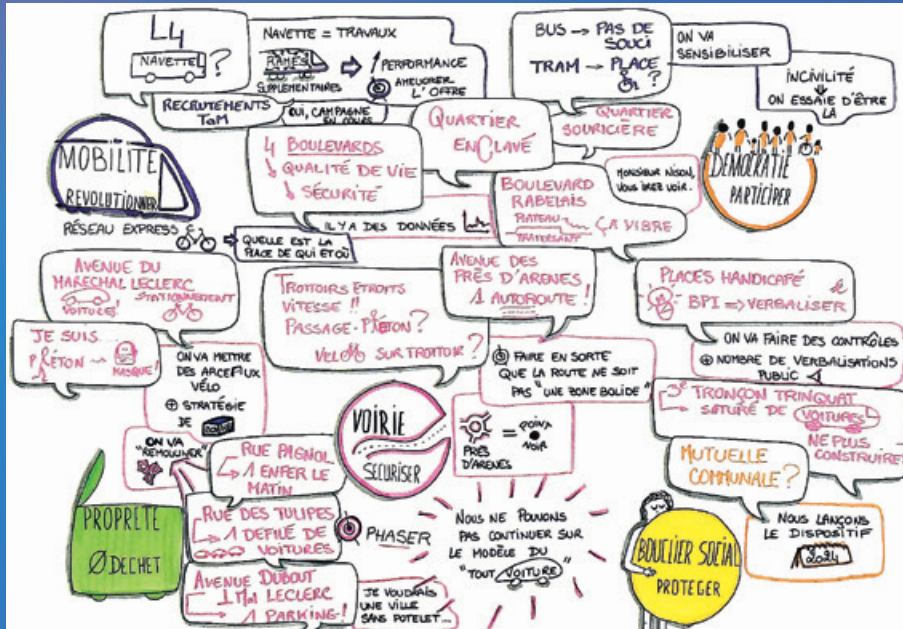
L4

NAVETTE ?

NAVETTE = TRAVAUX

RAMES SUPPLEMENTAIRES ⇒ ↗ PERFORMANCE

AMELIORER L'OFFRE

RECRUTEMENTS TaM

OUI, CAMPAGNE EN COURS

BUS → PAS DE SOUCI

TRAM → PLACE ?

ON VA SENSIBILISER

INCIVILITÉ

ON ESSAIE D'ÊTRE LÀ

QUARTIER SOURICIÈRE

QUARTIER ENCLAVÉ

MOBILITÉ RÉVOLUTIONNER

RÉSEAU EXPRESS

4 BOULEVARDS

↘ QUALITÉ DE VIE

↘ SÉCURITÉ

IL Y A DES DONNÉES

QUELLE EST LA PLACE DE QUI ET OÙ

BOULEVARD RABELAIS

PLATEAU TRAVERSANT

ÇA VIBRE

MONSIEUR NISON, VOUS INVITE VOIR.

DÉMOCRATIE PARTICIPER

AVENUE DU MARÉCHAL LECLERC

VOITURES !

STATIONNEMENT

TROTTOIRS ÉTROITS

VITESSE !!

PASSAGE PIÉTON ?

VÉLO SUR TROTTOIR ?

AVENUE DES PRÉS D'ARÈNES

↗ AUTOROUTE !

PLACES HANDICAPÉ

BPI ⇒ VERBALISER

ON VA FAIRE DES CONTRÔLES

⊕ NOMBRE DE VERBALISATIONS PUBLIC

JE SUIS PIÉTON

MASQUE !

ON VA METTRE DES ARCEAUX VÉLO

⊕ STRATÉGIE JE

FAIRE EN SORTE QUE LA ROUTE NE SOIT PAS "UNE ZONE BOLIDE"

TRONÇON TRINQUAT SATURÉ DE VOITURES

NE PLUS CONSTRUIRE !

ON VA "REMOULINER"

VOIRIE SÉCURISER

PRÈS D'ARÈNES = POINT NOIR

MUTUELLE COMMUNALE ?

RUE PIGNOL

↗ ENFER LE MATIN

PROPRETÉ

Ø DÉCHET

RUE DES TULIPES

↗ DÉFILÉ DE VOITURES

PHASER

NOUS NE POUVONS PAS CONTINUER SUR LE MODÈLE DU "TOUT VOITURE"

NOUS LANÇONS LE DISPOSITIF

2024

BOUCLIER SOCIAL PROTÉGER

AVENUE DUBOUT

1 KM LECLERC

↗ PARKING !

JE VOUDRAIS UNE VILLE SANS POTELET...